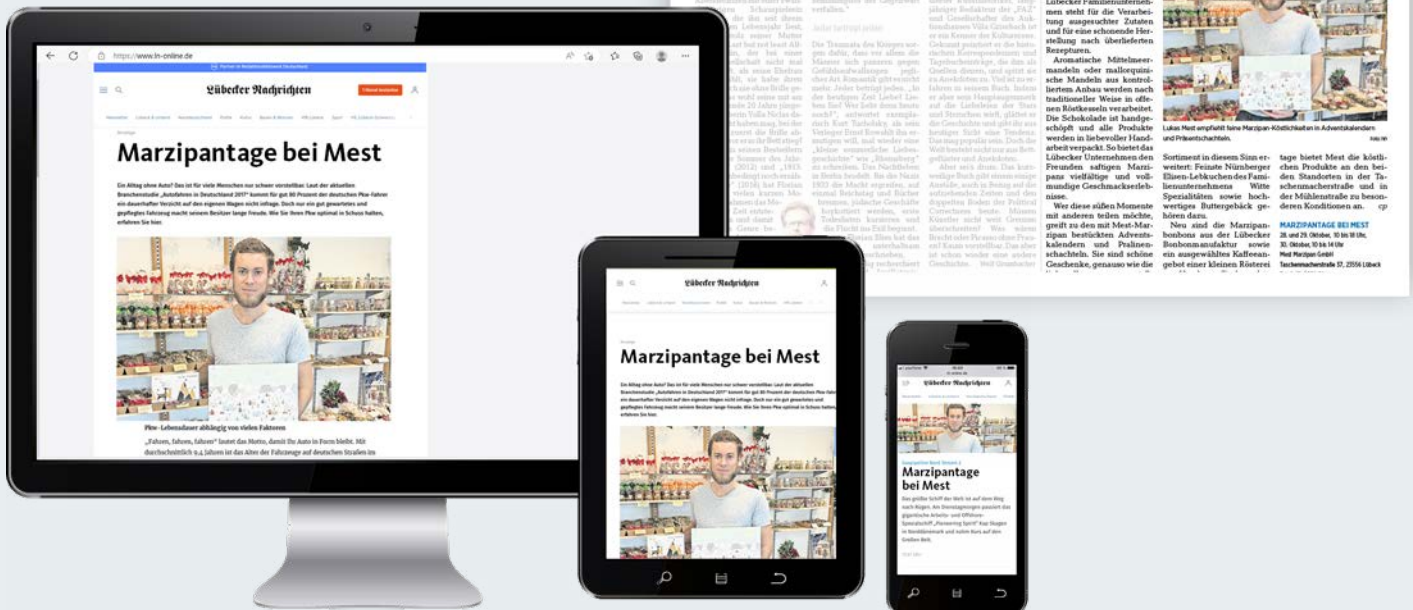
https://www.ln-online.de

Lübecker Nachrichten

Marzipantage bei Mest

Ein Alltag ohne Auto? Das ist für viele Menschen nur schwer vorstellbar. Laut der aktuellen Branchenstudie „Autofahren in Deutschland 2017" kommt für gut 80 Prozent der deutschen Pkw-Fahrer ein dauerhafter Verzicht auf den eigenen Wagen nicht infrage. Doch nur ein gut gewartetes und gepflegtes Fahrzeug macht seinem Besitzer lange Freude. Wie Sie Ihren Pkw optimal in Schuss halten, erfahren Sie hier.

Pkw-Lebensdauer abhängig von vielen Faktoren

„Fahren, fahren, fahren" lautet das Motto, damit Ihr Auto in Form bleibt. Mit durchschnittlich 9,4 Jahren ist das Alter der Fahrzeuge auf deutschen Straßen im

Lübecker Nachrichten

Marzipantage bei Mest

Ein Alltag ohne Auto? Das ist für viele Menschen nur schwer vorstellbar. Laut der aktuellen Branchenstudie „Autofahren in Deutschland 2017" kommt für gut 80 Prozent der deutschen Pkw-Fahrer ein dauerhafter Verzicht auf den eigenen Wagen nicht infrage. Doch nur ein gut gewartetes und gepflegtes Fahrzeug macht seinem Besitzer lange Freude. Wie Sie Ihren Pkw optimal in Schuss halten, erfahren Sie hier.

Lübecker Nachrichten

Marzipantage bei Mest

Das größte Schiff der Welt ist auf dem Weg nach Rügen. Am Dienstagmorgen passiert das gigantische Arbeits- und Offshore-Spezialschiff „Pioneering Spirit" Kap Skagen in Norddänemark und nahm Kurs auf den Großen Belt.

Lübecker Familienunternehmen steht für die Verarbeitung ausgesuchter Zutaten und für eine schonende Herstellung nach überlieferten Rezepturen.

Aromatische Mittelmeermandeln oder mallorquinische Mandeln aus kontrolliertem Anbau werden nach traditioneller Weise in offenen Röstkesseln verarbeitet. Die Schokolade ist handgeschöpft und alle Produkte werden in liebevoller Handarbeit verpackt. So bietet das Lübecker Unternehmen den Freunden saftigen Marzipans vielfältige und vollmundige Geschmackserlebnisse.

Wer diese süßen Momente mit anderen teilen möchte, greift zu den mit Mest-Marzipan bestückten Adventskalendern und Pralinenschachteln. Sie sind schöne Geschenke, genauso wie die

Lukas Mest empfiehlt feine Marzipan-Köstlichkeiten in Adventskalendern und Präsentschachteln.

Sortiment in diesem Sinn erweitert: Feinste Nürnberger Elisen-Lebkuchen des Familienunternehmens Witte Spezialitäten sowie hochwertiges Buttergebäck gehören dazu.

Neu sind die Marzipanbonbons aus der Lübecker Bonbonmanufaktur sowie ein ausgewähltes Kaffeeangebot einer kleinen Rösterei

tage bietet Mest die köstlichen Produkte an den beiden Standorten in der Taschenmacherstraße und in der Mühlenstraße zu besonderen Konditionen an. cp

MARZIPANTAGE BEI MEST
28. und 29. Oktober, 10 bis 18 Uhr, 30. Oktober, 10 bis 14 Uhr
Mest Marzipan GmbH
Taschenmacherstraße 37, 23556 Lübeck